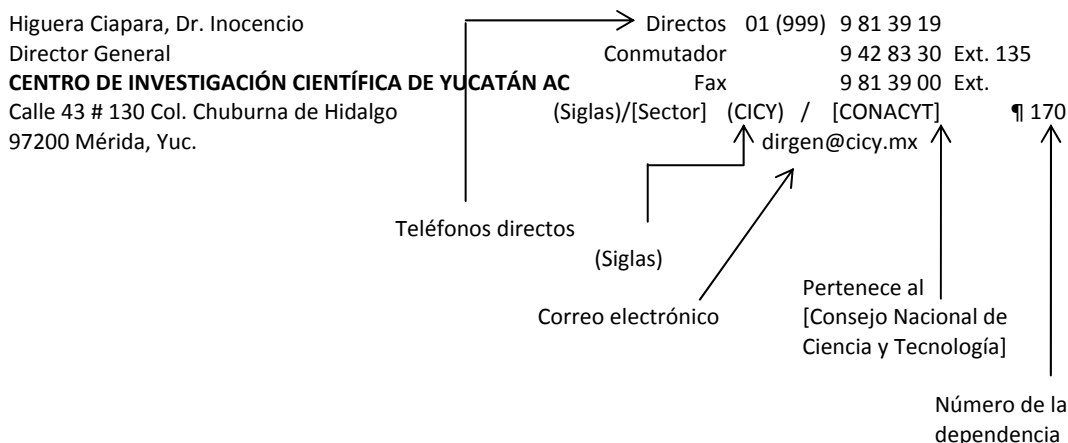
Higuera Ciapara, Dr. Inocencio
Director General
**CENTRO DE INVESTIGACIÓN CIENTÍFICA DE YUCATÁN AC**
Calle 43 # 130 Col. Chuburna de Hidalgo
97200 Mérida, Yuc.

| | | |
|---|---|---|
| Directos | 01 (999) 9 81 39 19 | |
| Conmutador | 9 42 83 30 | Ext. 135 |
| Fax | 9 81 39 00 | Ext. |

(Siglas)/[Sector] (CICY) / [CONACYT] ¶ 170
dirgen@cicy.mx

Teléfonos directos

(Siglas)

Correo electrónico

Pertenece al [Consejo Nacional de Ciencia y Tecnología]

Número de la dependencia